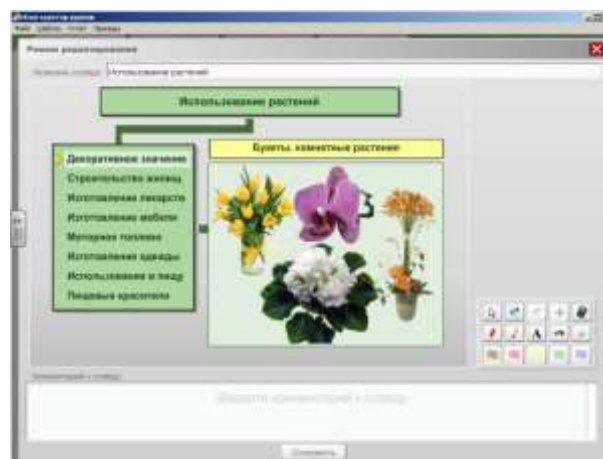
Конструктор уроков
Файл Шаблон Печать Помощь

Режим редактирования

Название слайда Использование растений

Использование растений

Декоративное значение
Строительство жилищ
Изготовление лекарств
Изготовление мебели
Моторное топливо
Изготовление одежды
Использование в пищу
Пищевые красители

Букеты, комнатные растения

A

Комментарий к слайду

Введите комментарий к слайду

Сохранить